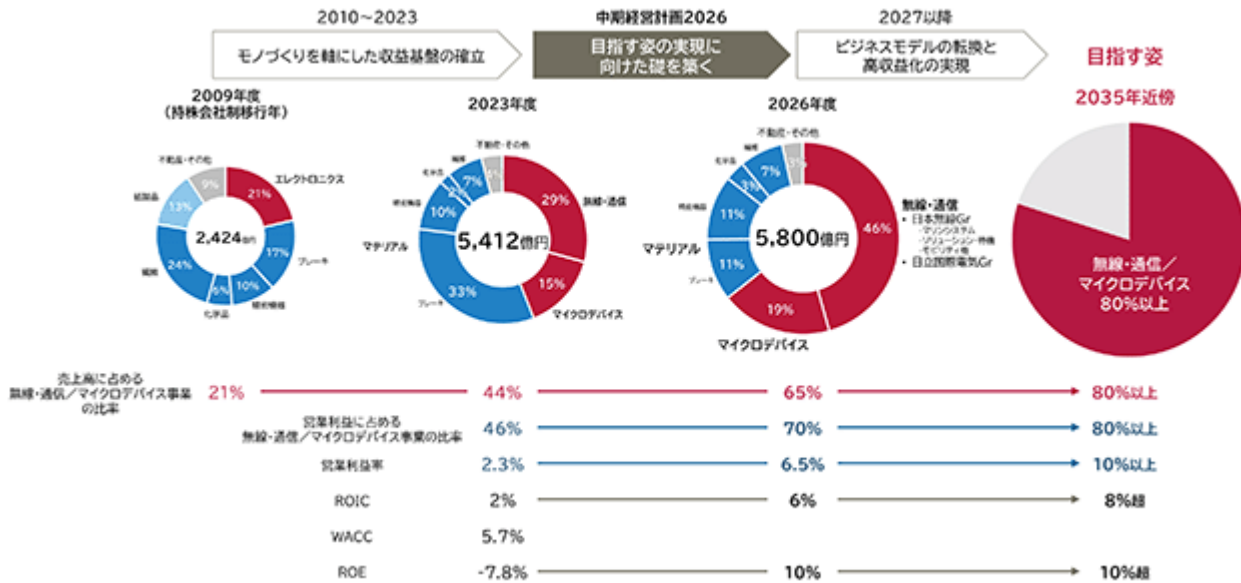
2010~2023

モノづくりを軸にした収益基盤の確立

中期経営計画2026

目指す姿の実現に向けた礎を築く

2027以降

ビジネスモデルの転換と高収益化の実現

目指す姿

2009年度
(持株会社制移行年)

不動産・その他 9%
エレクトロニクス 21%
紙製品 13%
ブレーキ 17%
繊維 24%
精密機器 10%
化学品 6%
2,424億円

2023年度

不動産・その他 4%
無線・通信 29%
繊維 7%
化学品 2%
精密機器 10%
マテリアル
5,412億円
ブレーキ 33%
マイクロデバイス 15%

2026年度

不動産・その他 3%
繊維 7%
化学品 3%
精密機器 11%
マテリアル
5,800億円
無線・通信 46%
ブレーキ 11%
マイクロデバイス 19%

無線・通信
• 日本無線Gr
・マリンシステム
・ソリューション・特機
・モビリティ他
• 日立国際電気Gr

2035年近傍

無線・通信／マイクロデバイス 80%以上

売上高に占める無線・通信／マイクロデバイス事業の比率 21% 44% 65% 80%以上

営業利益に占める無線・通信／マイクロデバイス事業の比率 46% 70% 80%以上

営業利益率 2.3% 6.5% 10%以上

ROIC 2% 6% 8%超

WACC 5.7%

ROE -7.8% 10% 10%超